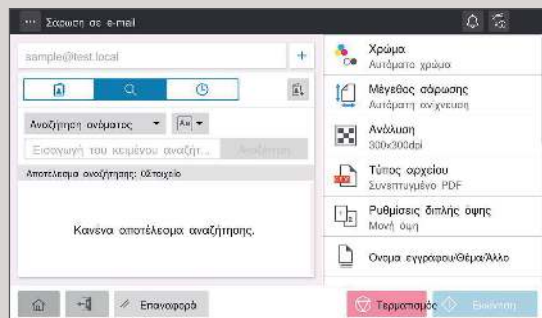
Σάρωση σε e-mail

sample@test.local

+

Αναζήτηση ονόματος

Aa

Εισαγωγή του κειμένου αναζήτ...

Αναζήτηση

Αποτέλεσμα αναζήτησης: 0Στοιχείο

Κανένα αποτέλεσμα αναζήτησης.

Χρώμα
Αυτόματο χρώμα

Μέγεθος σάρωσης
Αυτόματη ανίχνευση

Ανάλυση
300x300dpi

Τύπος αρχείου
Συνεπτυγμένο PDF

Ρυθμίσεις διπλής όψης
Μονή όψη

Όνομα εγγράφου/Θέμα/Άλλο

Επαναφορά

Τερματισμός

Εκκίνηση